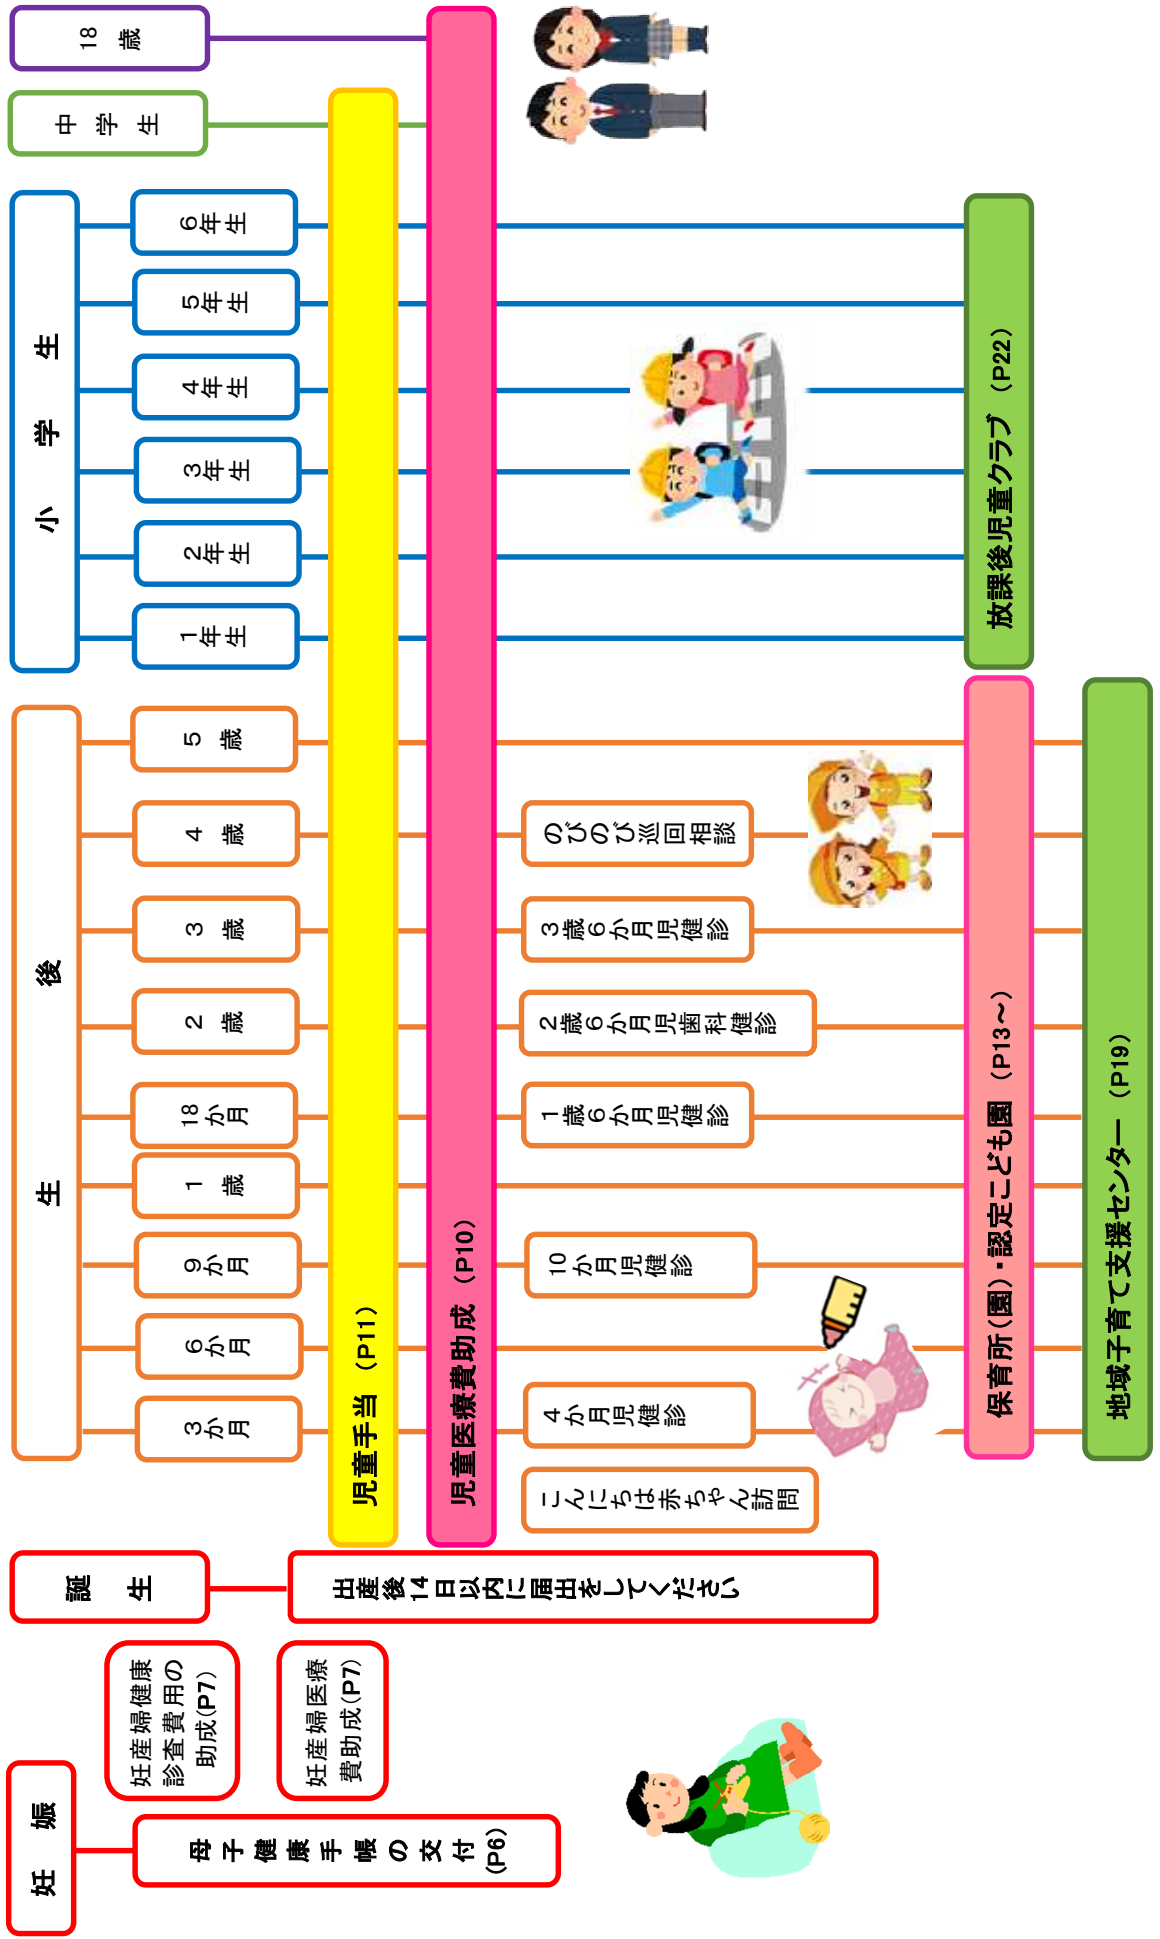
18 歳

中学生

小学生

6年生

5年生

4年生

3年生

2年生

1年生

放課後児童クラブ（P22）

生後

5 歳

4 歳

3 歳

2 歳

18か月

1 歳

9か月

6か月

3か月

のびのび巡回相談

3歳6か月児健診

2歳6か月児歯科健診

1歳6か月児健診

10か月児健診

4か月児健診

こんにちは赤ちゃん訪問

児童手当（P11）

児童医療費助成（P10）

保育所(園)・認定こども園（P13～）

地域子育て支援センター（P19）

誕生

出産後14日以内に届出をしてください

妊産婦健康診査費用の助成(P7)

妊産婦医療費助成(P7)

妊娠

母子健康手帳の交付(P6)